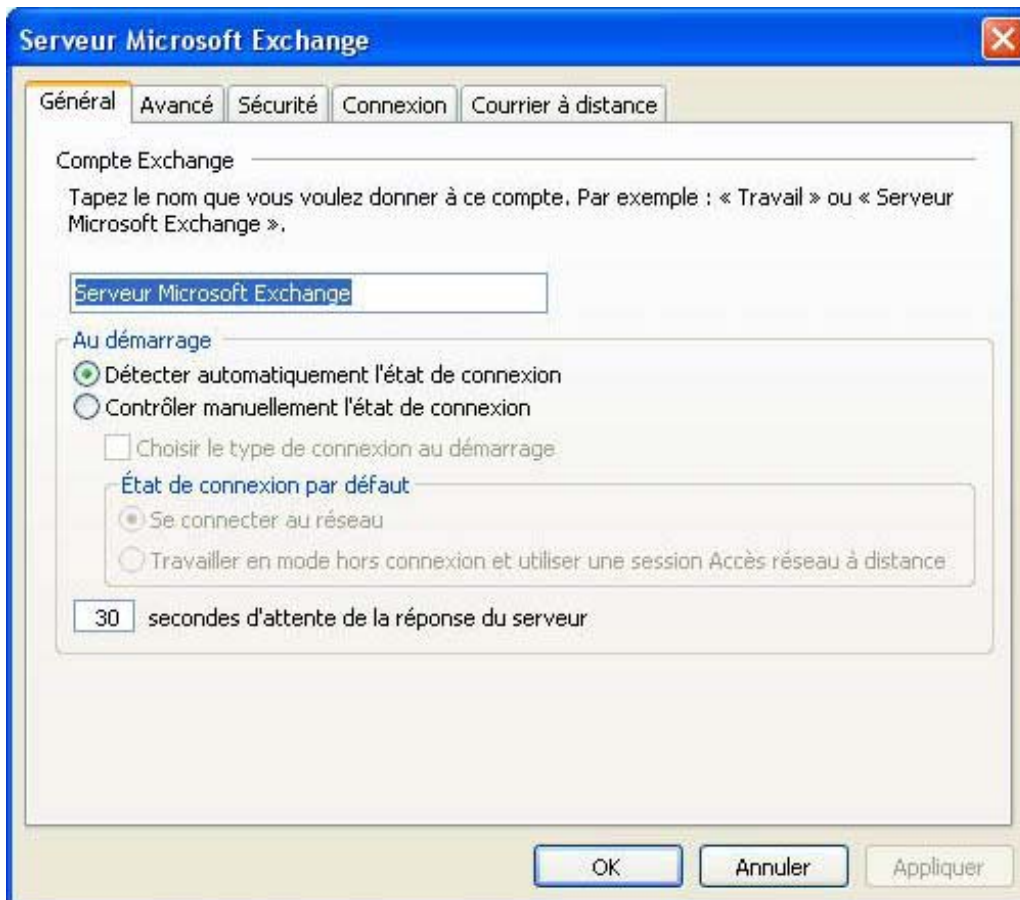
Serveur Microsoft Exchange

Général | Avancé | Sécurité | Connexion | Courrier à distance

Compte Exchange

Tapez le nom que vous voulez donner à ce compte. Par exemple : « Travail » ou « Serveur Microsoft Exchange ».

Serveur Microsoft Exchange

Au démarrage

Détecter automatiquement l'état de connexion

Contrôler manuellement l'état de connexion

Choisir le type de connexion au démarrage

État de connexion par défaut

Se connecter au réseau

Travailler en mode hors connexion et utiliser une session Accès réseau à distance

30 secondes d'attente de la réponse du serveur

OK | Annuler | Appliquer